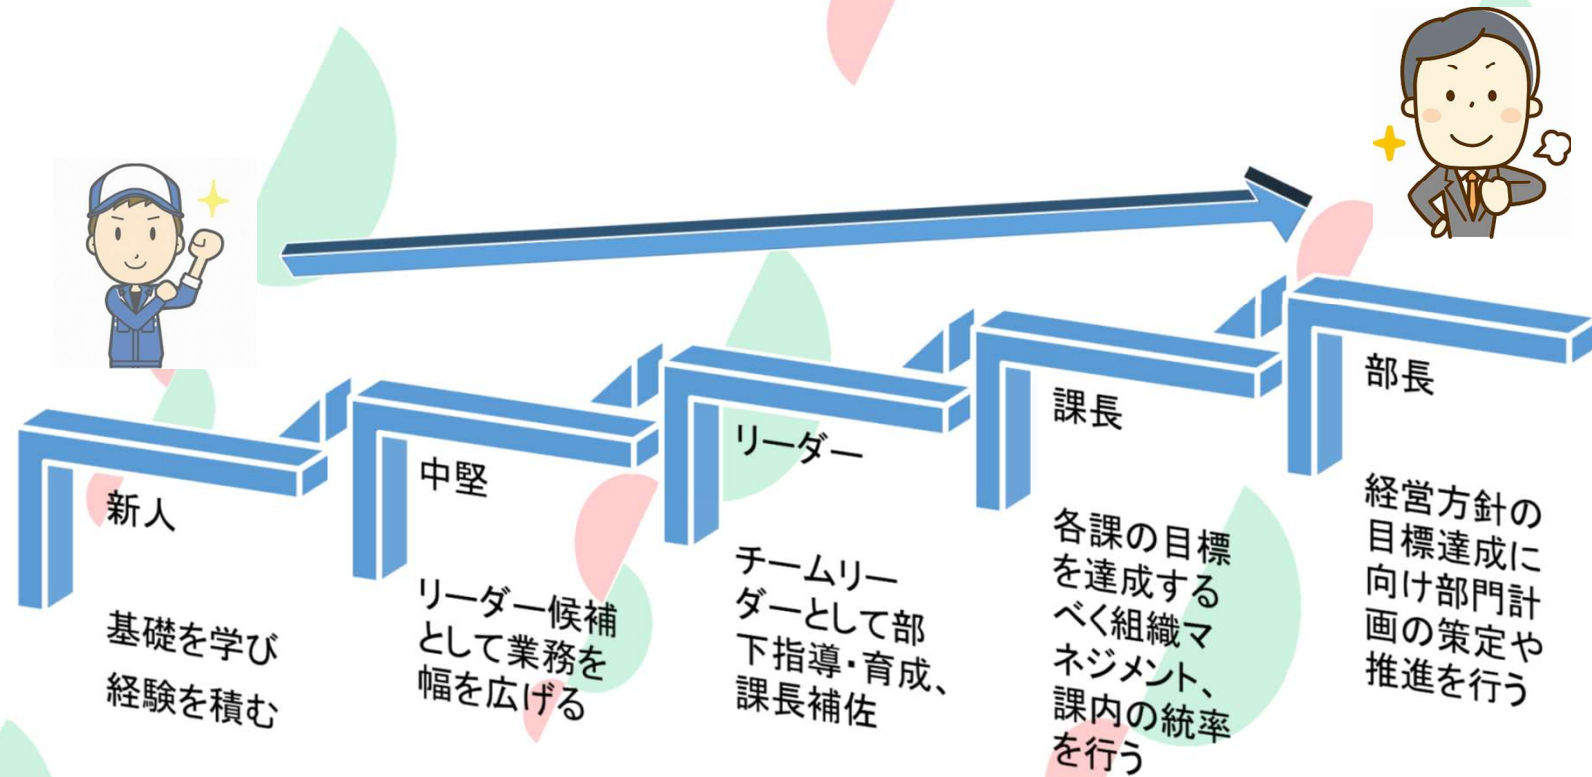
新人

基礎を学び
経験を積む

中堅

リーダー候補
として業務を
幅を広げる

リーダー

チームリーダーとして部下指導・育成、課長補佐

課長

各課の目標を達成するべく組織マネジメント、課内の統率を行う

部長

経営方針の目標達成に向け部門計画の策定や推進を行う